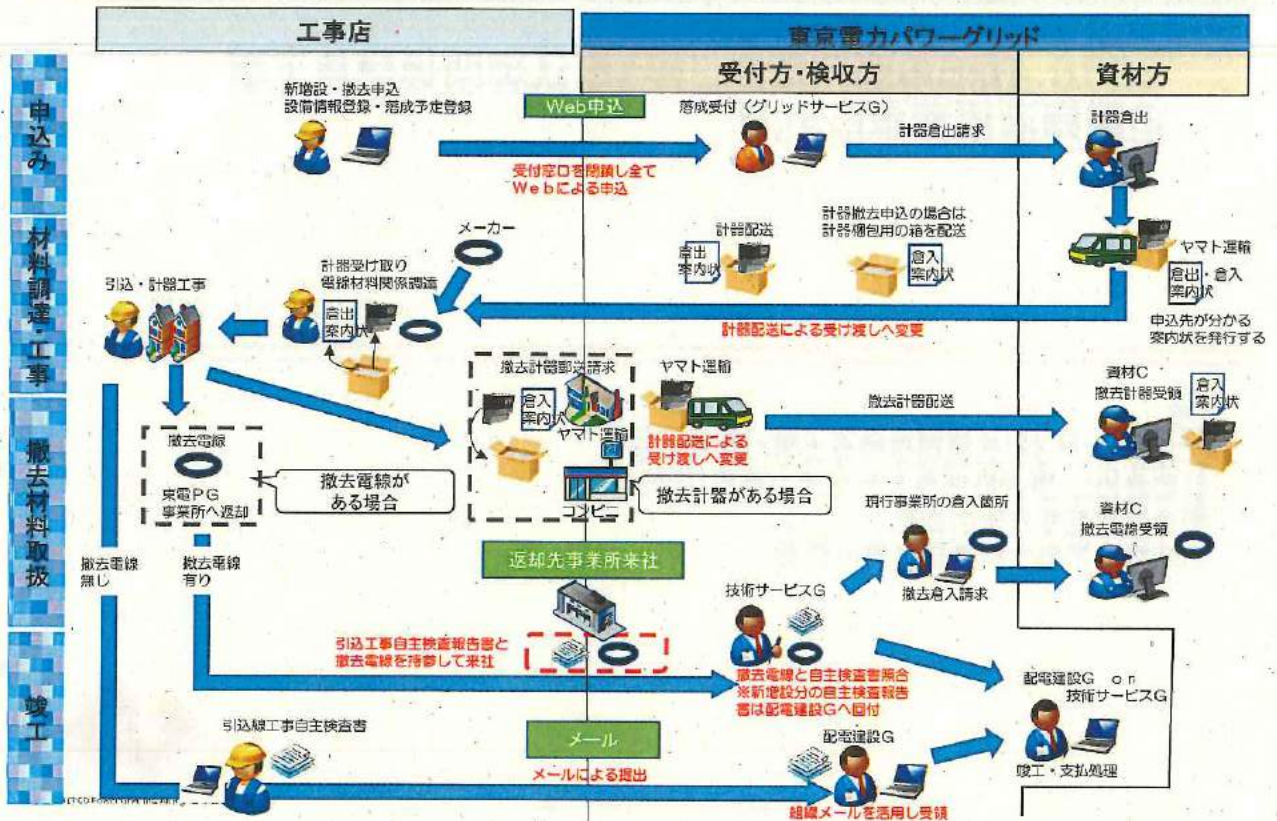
工事店

東京電力パワーグリッド

受付方・検収方

資材方

申込み

材料調達・工事

撤去材料取扱

竣工

新増設・撤去申込
設備情報登録・竣成予定登録

Web申込

竣成受付（グリッドサービスG）

計器倉出請求

計器倉出

受付窓口を閉鎖し全てWebによる申込

計器配送

計器撤去申込の場合は計器梱包用の箱を配送

倉出案内状

倉入案内状

ヤマト運輸

倉出・倉入案内状

申込先が分かる案内状を発行する

メーカー

計器受け取り
電線材料関係調達

倉出案内状

引込・計器工事

計器配送による受け渡しへ変更

撤去計器郵送請求

倉入案内状

ヤマト運輸

ヤマト運輸

計器配送による受け渡しへ変更

撤去計器配送

資材C
撤去計器受領

倉入案内状

撤去電線

東電PG
事業所へ返却

撤去電線がある場合

コンビニ

撤去計器がある場合

現行事業所の倉入箇所

資材C
撤去電線受領

返却先事業所来社

撤去電線無し

撤去電線有り

技術サービスG

撤去倉入請求

引込工事自主検査報告書と撤去電線を持参して来社

撤去電線と自主検査書照合
※新増設分の自主検査報告書は配電建設Gへ回付

配電建設G　or　技術サービスG

引込線工事自主検査書

メール

配電建設G

メールによる提出

竣工・支払処理

組織メールを活用し受領